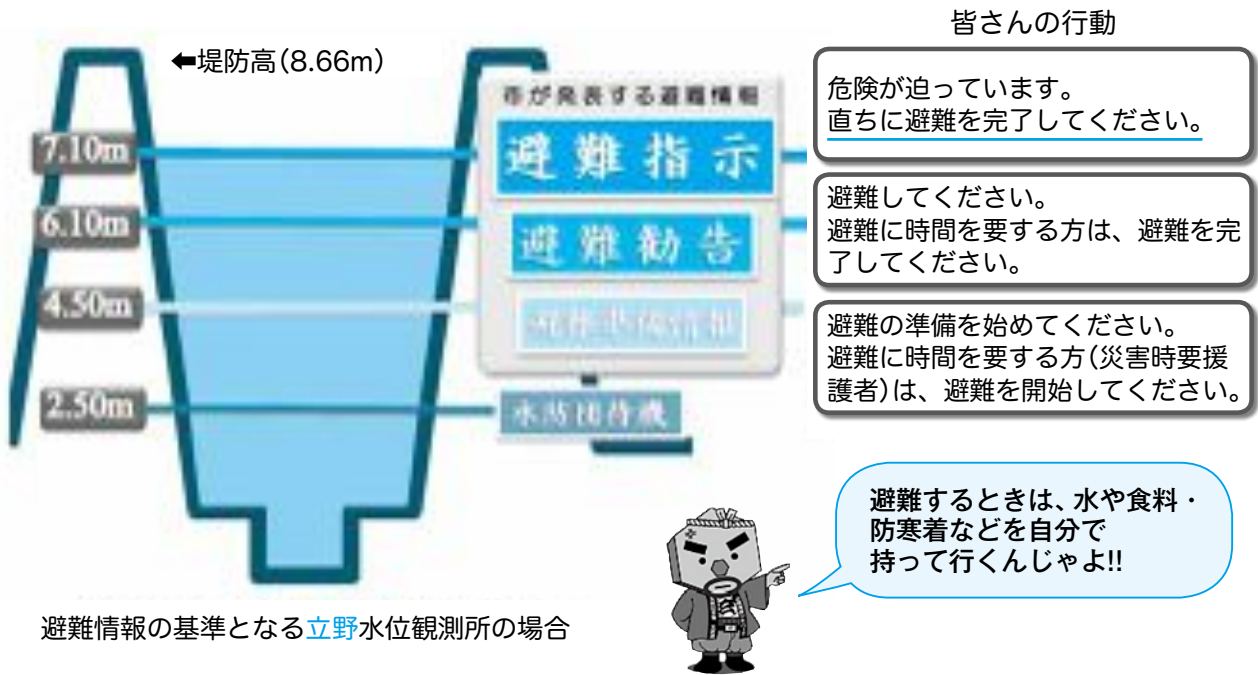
⬅堤防高(8.66m)

7.10m

6.10m

4.50m

2.50m

市が発表する避難情報

避難指示

避難勧告

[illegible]

水防団待機

皆さんの行動

危険が迫っています。
直ちに避難を完了してください。

避難してください。
避難に時間を要する方は、避難を完了してください。

避難の準備を始めてください。
避難に時間を要する方(災害時要援護者)は、避難を開始してください。

避難するときは、水や食料・防寒着などを自分で持って行くんじゃよ!!

避難情報の基準となる立野水位観測所の場合